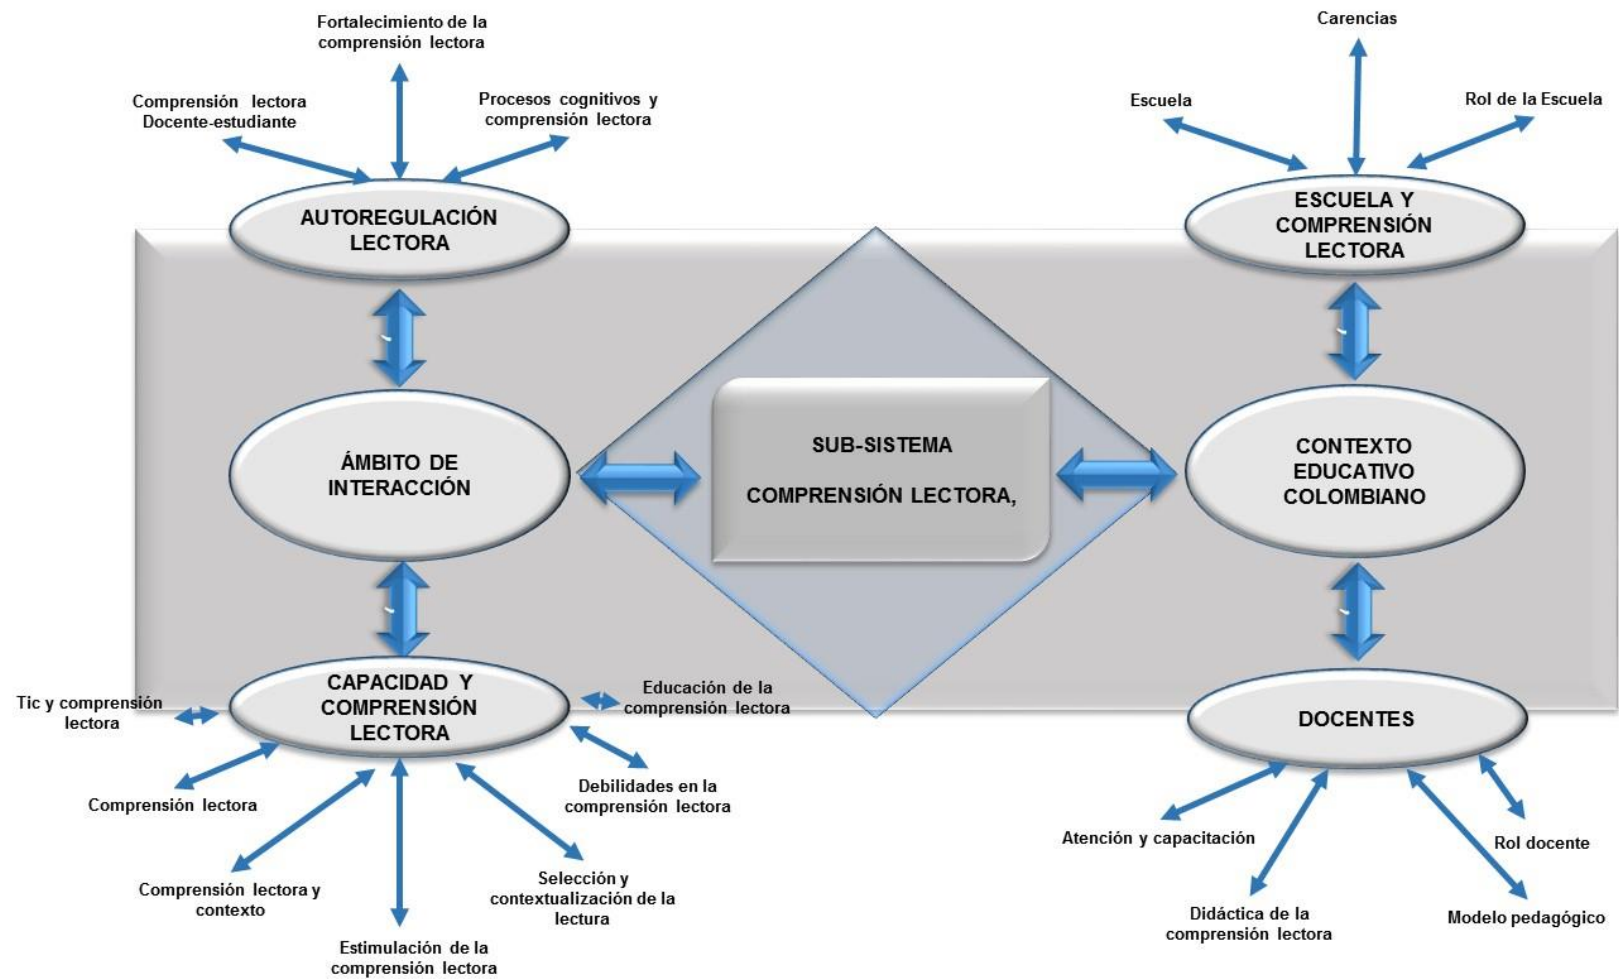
Fortalecimiento de la comprensión lectora

Comprensión lectora Docente-estudiante

Procesos cognitivos y comprensión lectora

AUTOREGULACIÓN LECTORA

Carencias

Escuela

Rol de la Escuela

ESCUELA Y COMPRENSIÓN LECTORA

ÁMBITO DE INTERACCIÓN

SUB-SISTEMA

COMPRENSIÓN LECTORA,

CONTEXTO EDUCATIVO COLOMBIANO

Tic y comprensión lectora

CAPACIDAD Y COMPRENSIÓN LECTORA

Educación de la comprensión lectora

DOCENTES

Comprensión lectora

Debilidades en la comprensión lectora

Comprensión lectora y contexto

Selección y contextualización de la lectura

Estimulación de la comprensión lectora

Atención y capacitación

Rol docente

Didáctica de la comprensión lectora

Modelo pedagógico